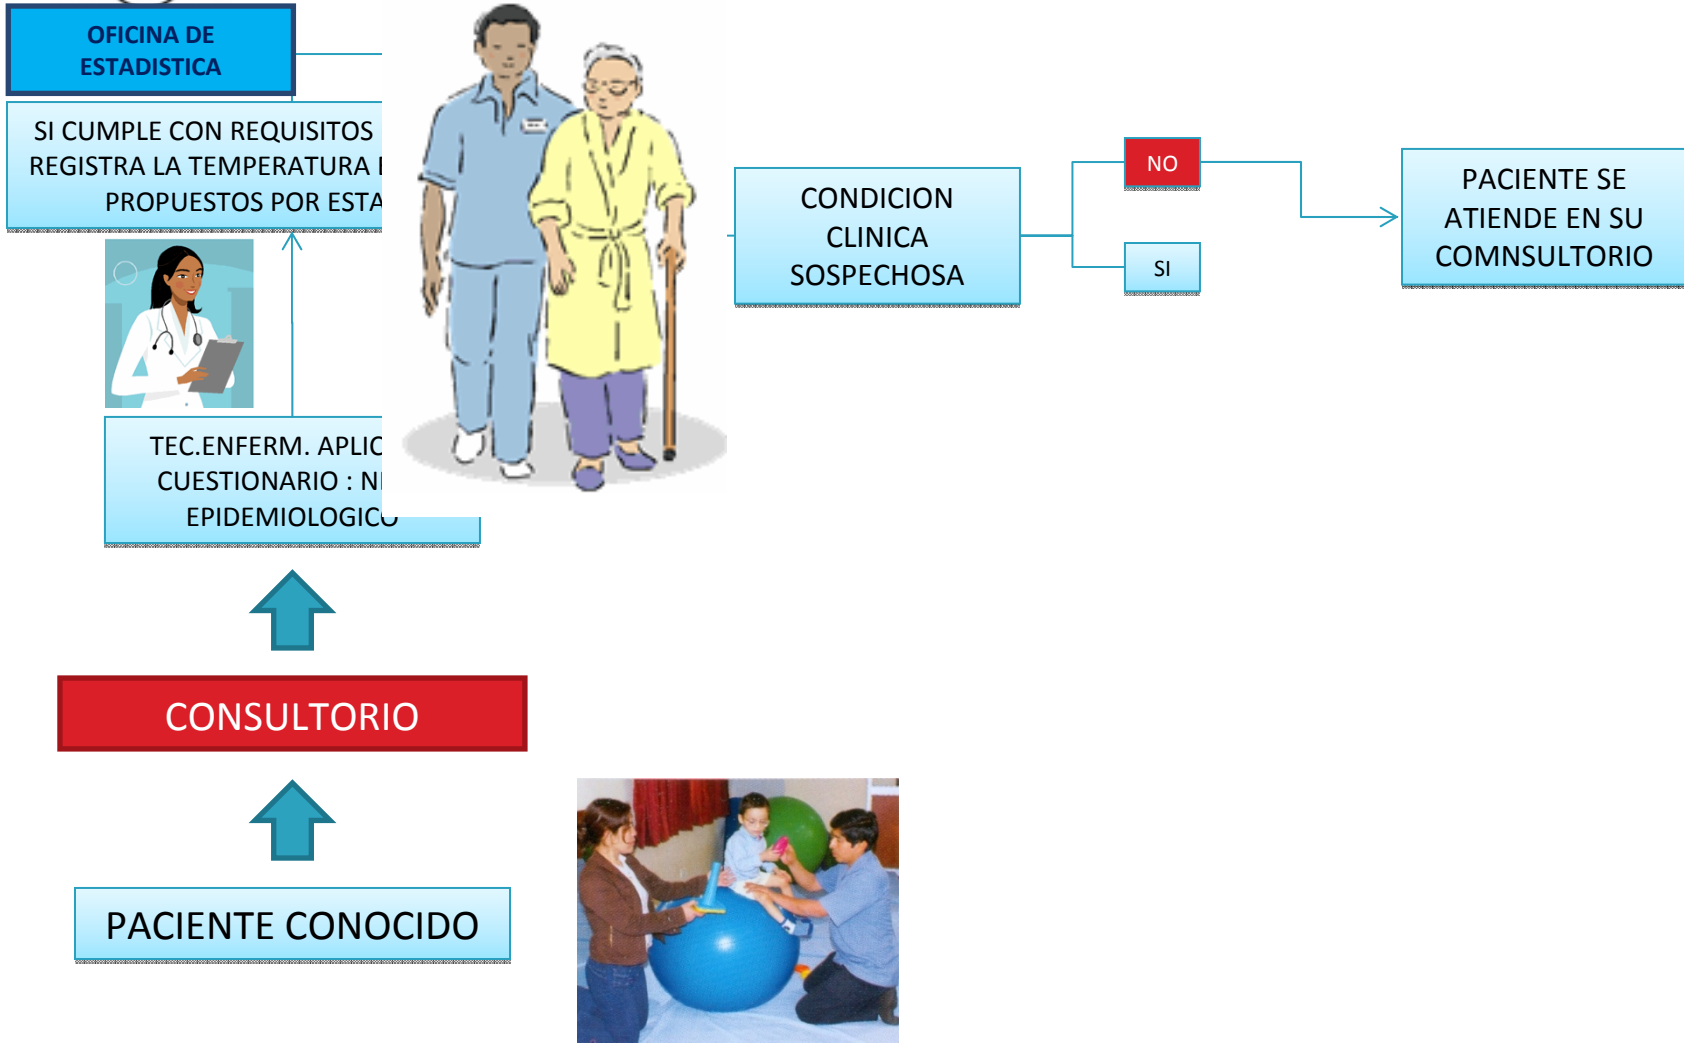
OFICINA DE ESTADISTICA

SI CUMPLE CON REQUISITOS REGISTRA LA TEMPERATURA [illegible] PROPUESTOS POR ESTA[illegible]

CONDICION CLINICA SOSPECHOSA

NO

SI

PACIENTE SE ATIENDE EN SU COMNSULTORIO

TEC.ENFERM. APLIC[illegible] CUESTIONARIO : N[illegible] EPIDEMIOLOGICO

CONSULTORIO

PACIENTE CONOCIDO